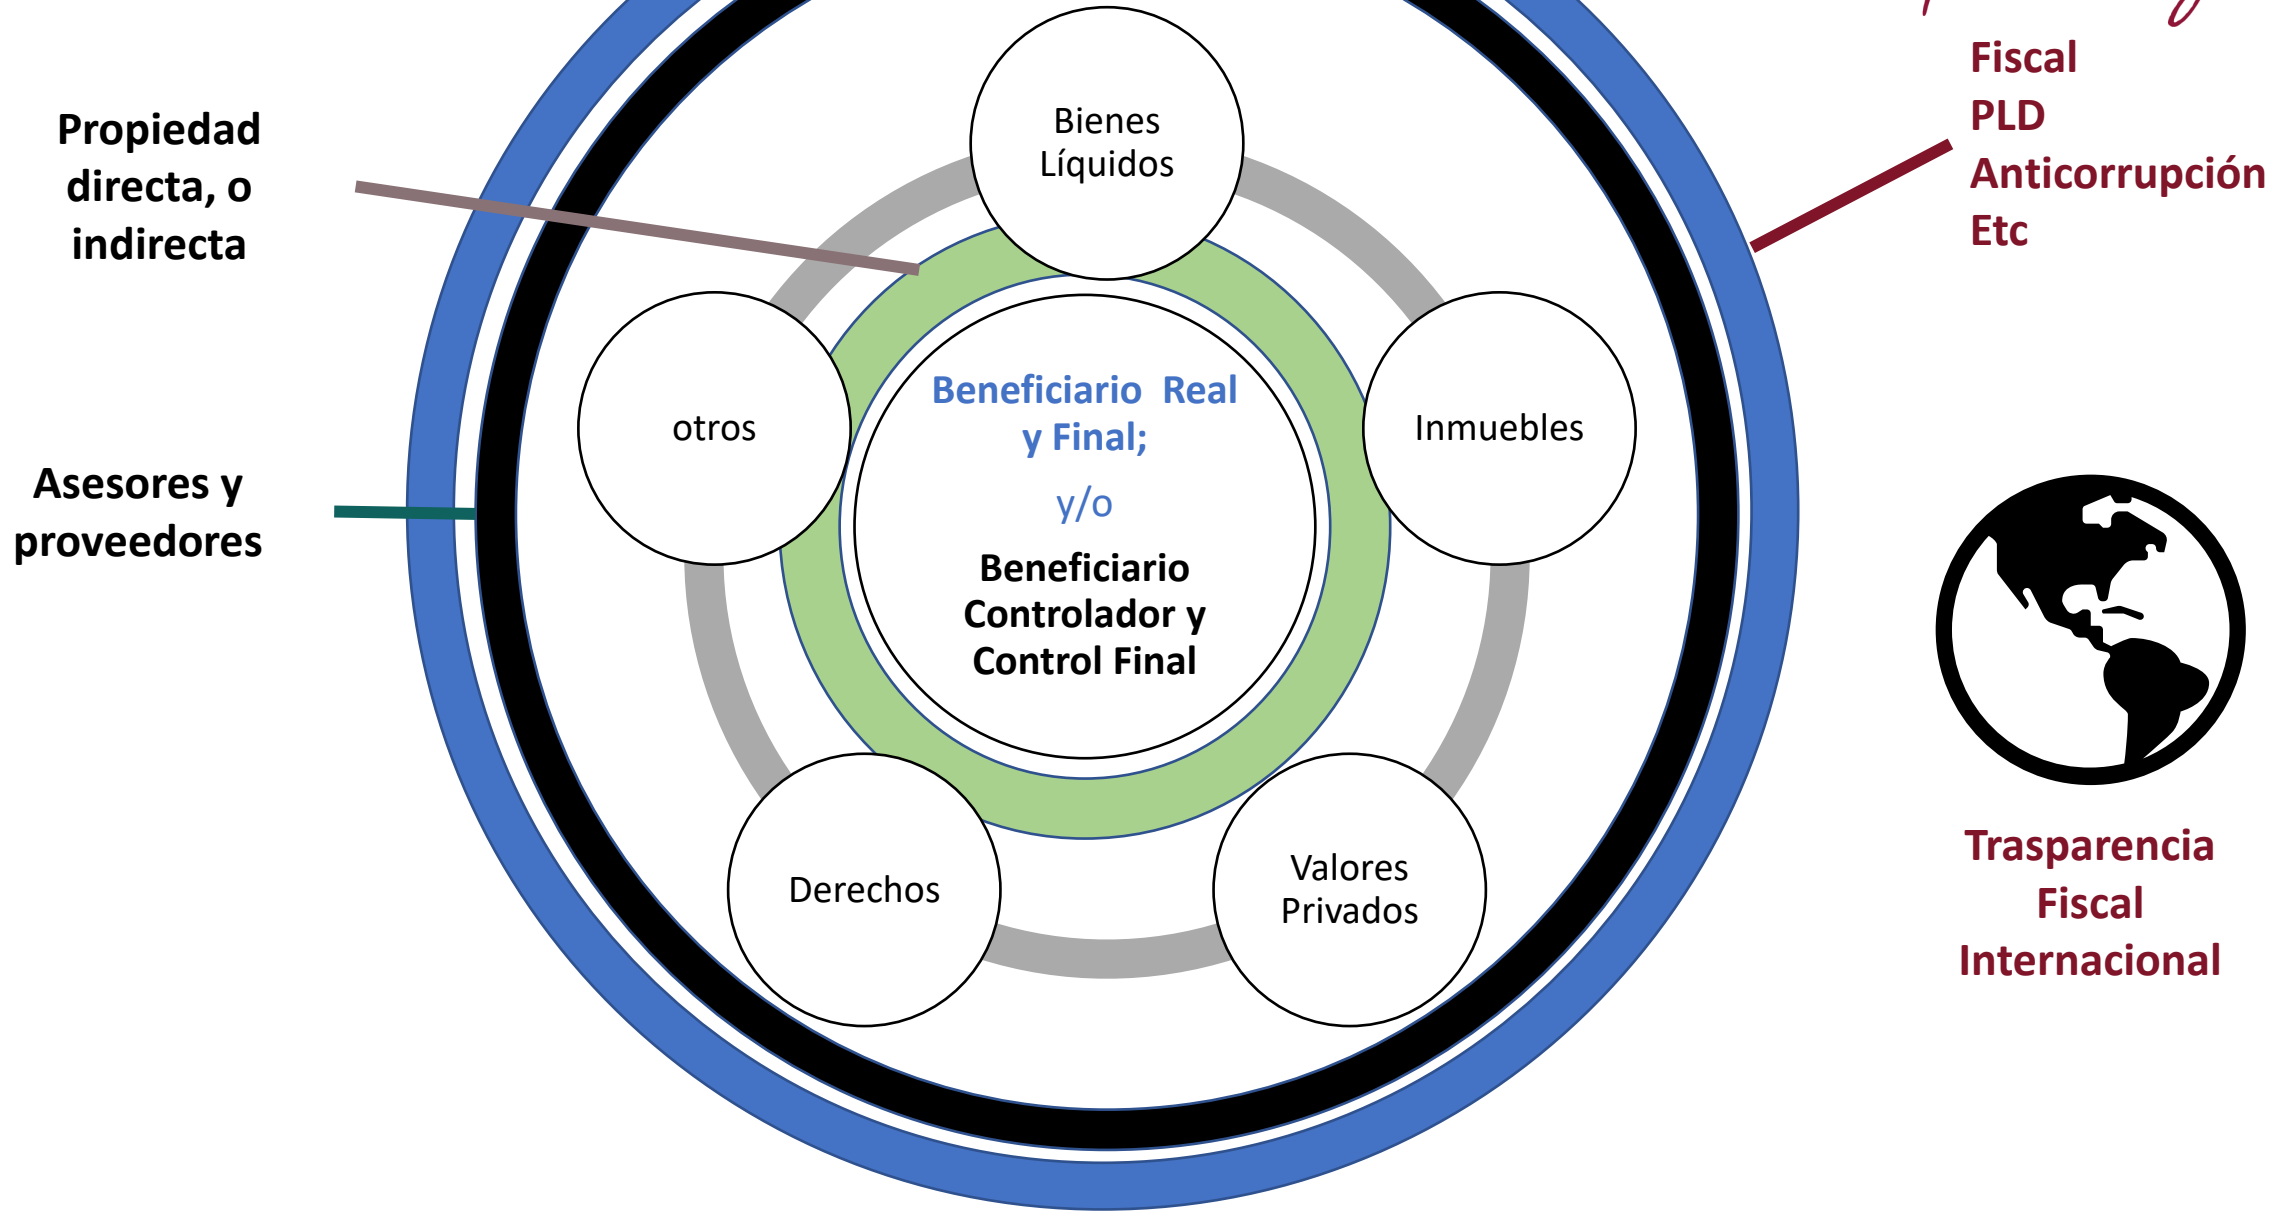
Propiedad directa, o indirecta

Asesores y proveedores

Bienes Líquidos

otros

Inmuebles

Beneficiario Real y Final;

y/o

Beneficiario Controlador y Control Final

Derechos

Valores Privados

Fiscal
PLD
Anticorrupción
Etc

Trasparencia Fiscal Internacional